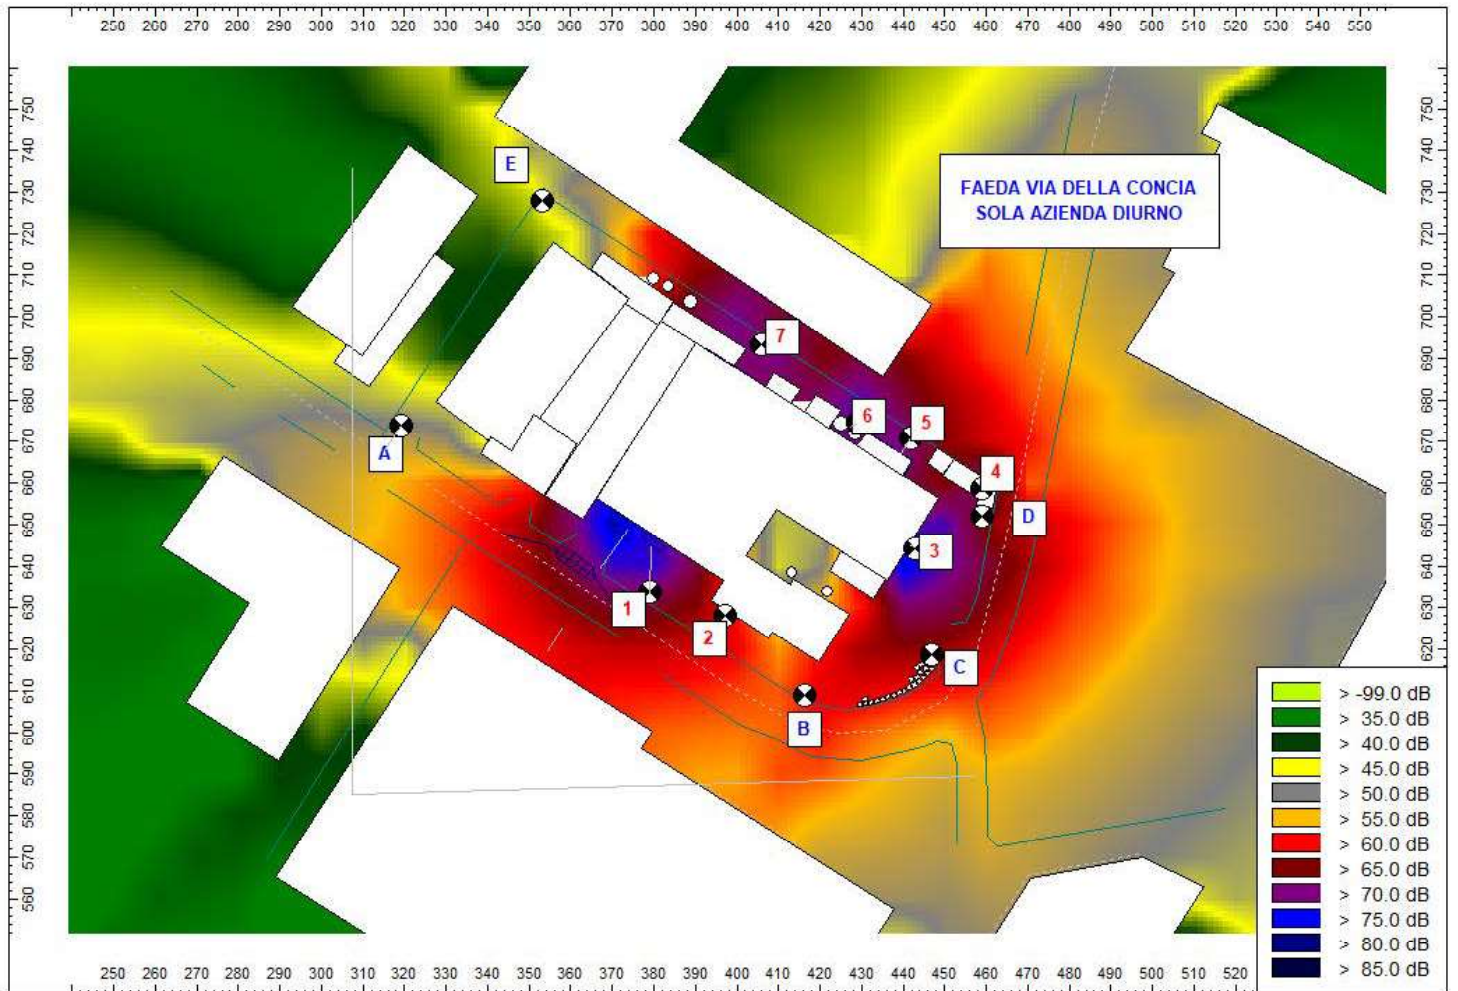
250 200 270 200 290 300 310 320 330 340 350 360 370 300 390 400 410 420 430 440 450 460 470 400 490 500 510 520 530 540 550

750 740 730 720 710 700 690 680 670 660 650 640 630 620 610 600 590 580 570 560

750 740 730 720 710 700 690 680 670 660 650 640 630 620

FAEDA VIA DELLA CONCIA
SOLA AZIENDA DIURNO

E
A
7
6
5
4
D
3
1
2
C
B

> -99.0 dB
> 35.0 dB
> 40.0 dB
> 45.0 dB
> 50.0 dB
> 55.0 dB
> 60.0 dB
> 65.0 dB
> 70.0 dB
> 75.0 dB
> 80.0 dB
> 85.0 dB

250 260 270 280 290 300 310 320 330 340 350 360 370 380 390 400 410 420 430 440 450 460 470 480 490 500 510 520